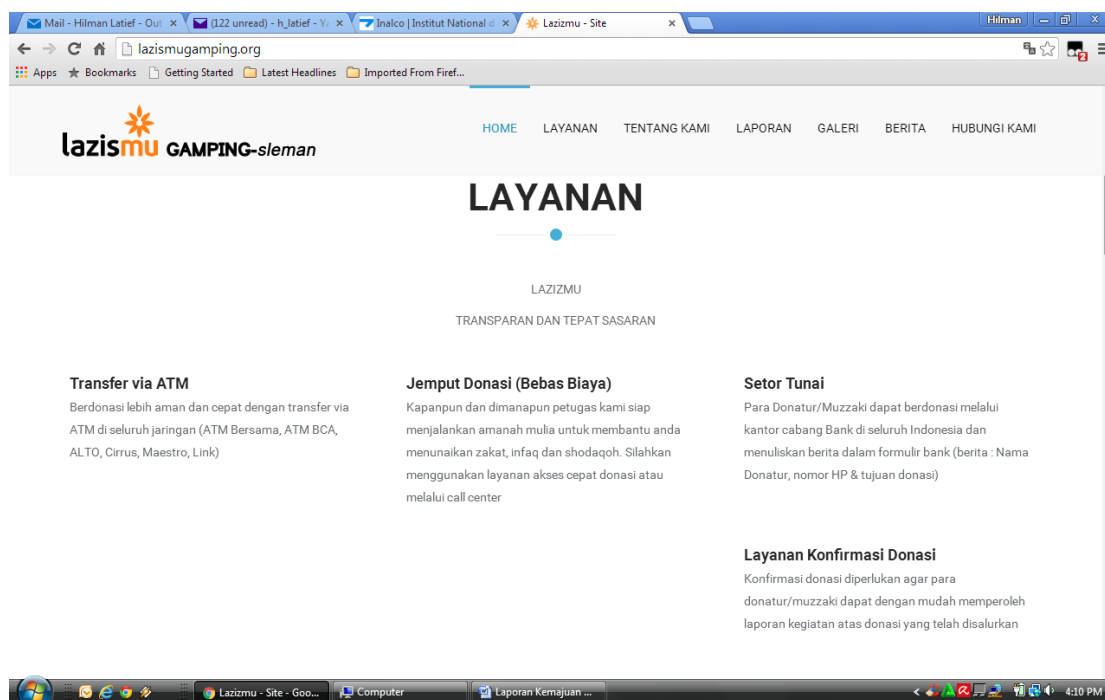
Mail - Hilman Latief - Out ×
(122 unread) - h_latief - Ya ×
Inalco | Institut National d ×
Lazizmu - Site ×
Hilman

lazismugamping.org

Apps Bookmarks Getting Started Latest Headlines Imported From Firef...

lazismu GAMPING-sleman

HOME LAYANAN TENTANG KAMI LAPORAN GALERI BERITA HUBUNGI KAMI

LAYANAN

LAZIZMU

TRANSPARAN DAN TEPAT SASARAN

Transfer via ATM
Berdonasi lebih aman dan cepat dengan transfer via ATM di seluruh jaringan (ATM Bersama, ATM BCA, ALTO, Cirrus, Maestro, Link)

Jemput Donasi (Bebas Biaya)
Kapanpun dan dimanapun petugas kami siap menjalankan amanah mulia untuk membantu anda menunaikan zakat, infaq dan shodaqoh. Silahkan menggunakan layanan akses cepat donasi atau melalui call center

Setor Tunai
Para Donatur/Muzzaki dapat berdonasi melalui kantor cabang Bank di seluruh Indonesia dan menuliskan berita dalam formulir bank (berita : Nama Donatur, nomor HP & tujuan donasi)

Layanan Konfirmasi Donasi
Konfirmasi donasi diperlukan agar para donatur/muzzaki dapat dengan mudah memperoleh laporan kegiatan atas donasi yang telah disalurkan

Lazizmu - Site - Goo...
Computer
Laporan Kemajuan ...
4:10 PM